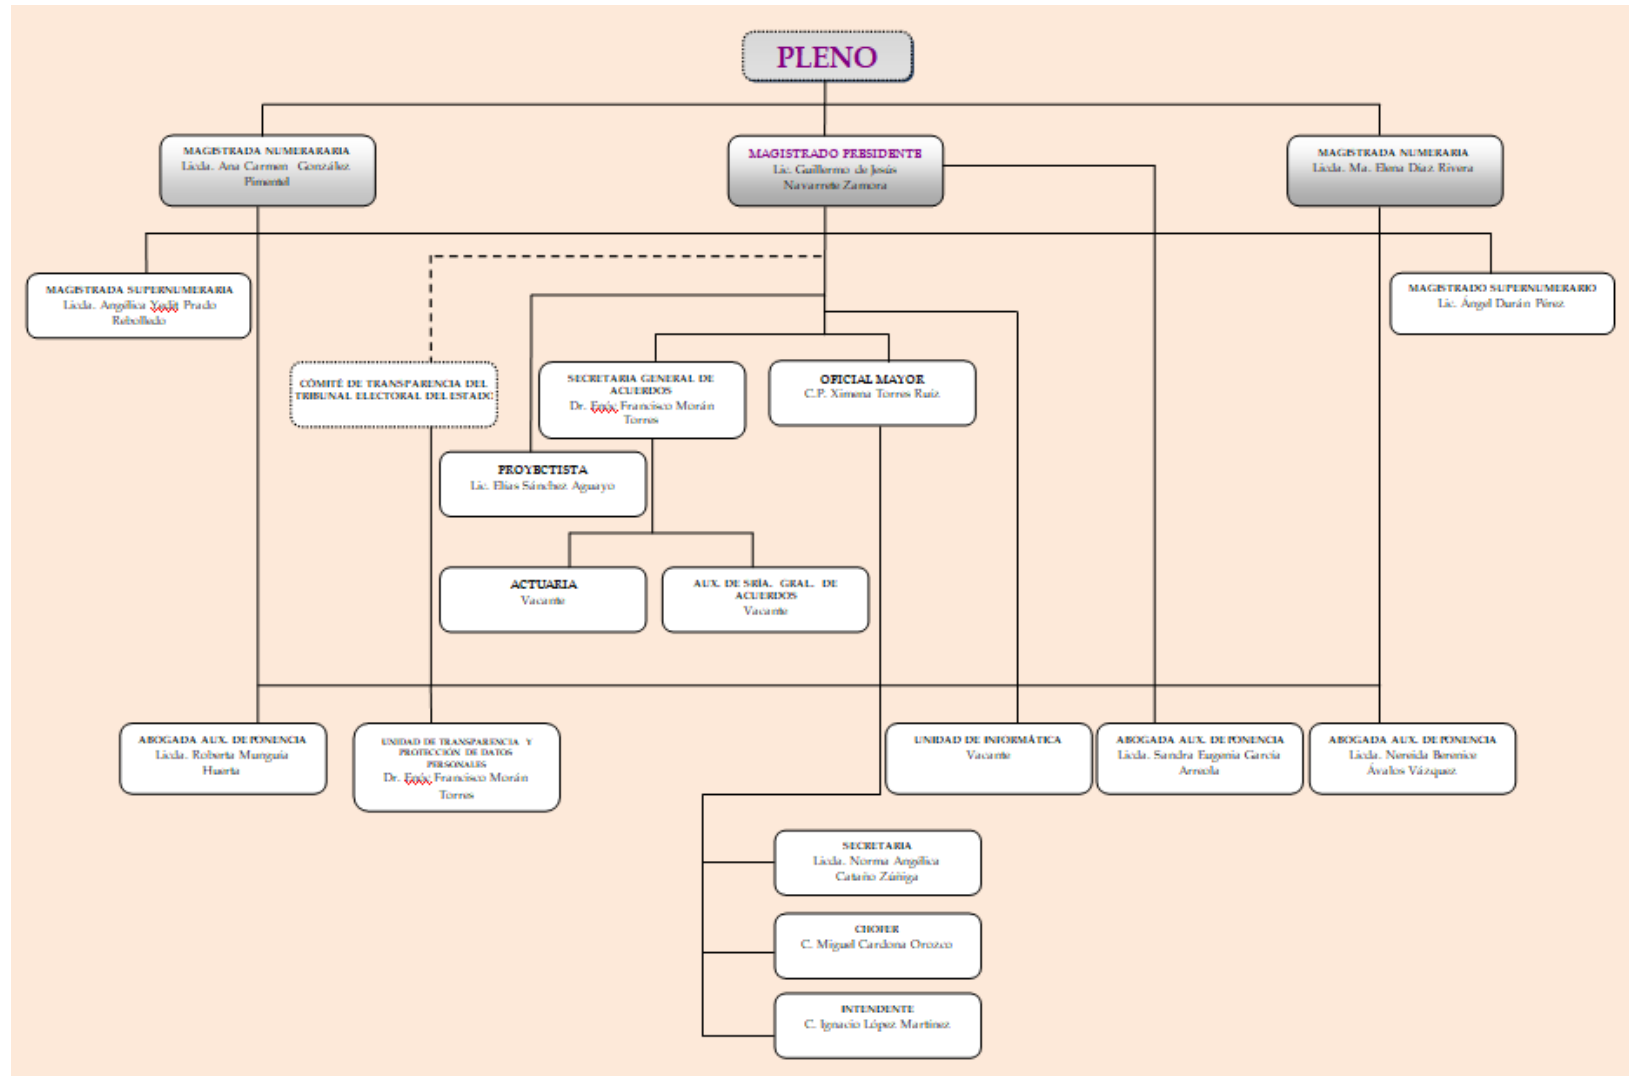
PLENO

MAGISTRADA NUMERARARIA
Licda. Ana Carmen González Pimentel

MAGISTRADO PRESIDENTE
Lic. Guillermo de Jesús Navarrete Zamora

MAGISTRADA NUMERARIA
Licda. Ma. Elena Díaz Rivera

MAGISTRADA SUPERNUMERARIA
Licda. Angélica Yedit Prado Rebollado

MAGISTRADO SUPERNUMERARIO
Lic. Ángel Durán Pérez

COMITÉ DE TRANSPARENCIA DEL TRIBUNAL ELECTORAL DEL ESTADO

SECRETARIA GENERAL DE ACUERDOS
Dr. Enix Francisco Morán Torres

OFICIAL MAYOR
C.P. Ximena Torres Ruiz

PROYECTISTA
Lic. Elías Sánchez Aguayo

ACTUARIA
Vacante

AUX. DE SRÍA. GRAL. DE ACUERDOS
Vacante

ABOGADA AUX. DE PONENCIA
Licda. Roberta Munguía Huerta

UNIDAD DE TRANSPARENCIA Y PROTECCIÓN DE DATOS PERSONALES
Dr. Enix Francisco Morán Torres

UNIDAD DE INFORMÁTICA
Vacante

ABOGADA AUX. DE PONENCIA
Licda. Sandra Eugenia García Arreola

ABOGADA AUX. DE PONENCIA
Licda. Nereida Berenice Ávalos Vázquez

SECRETARIA
Licda. Norma Angélica Cataño Zúñiga

CHOFER
C. Miguel Cardona Orozco

INTENDENTE
C. Ignacio López Martínez